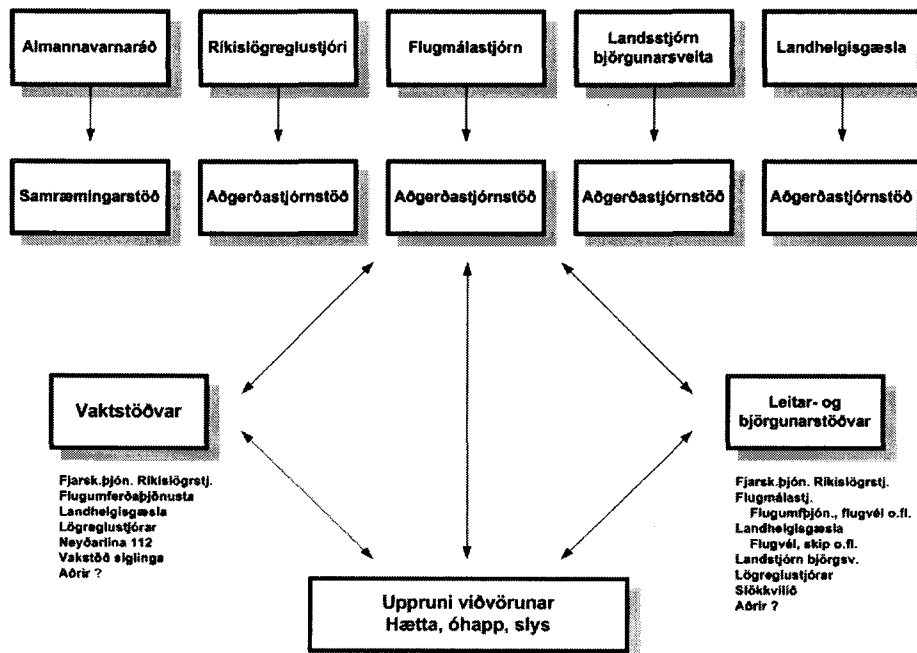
Almannavarnaráð

Ríkislögreglustjóri

Flugmálastjórn

Landsstjórn björgunarsveita

Landhelgisgæsla

Samræmingarstöð

Aðgerðastjórnstöð

Aðgerðastjórnstöð

Aðgerðastjórnstöð

Aðgerðastjórnstöð

Vaktstöðvar

Fjarsk.þjón. Ríkislögrstj.
Flugumferðaþjónusta
Landhelgisgæsla
Lögreglustjórar
Neyðarlína 112
Vakstöð siglinga
Aðrir ?

Leitar- og björgunarstöðvar

Fjarsk.þjón. Ríkislögrstj.
Flugmálastj.
Flugumfþjón., flugvél o.fl.
Landhelgisgæsla
Flugvél, skip o.fl.
Landstjórn björgsv.
Lögreglustjórar
Slökkvilið
Aðrir ?

Uppruni viðvörunar
Hætta, óhapp, slys